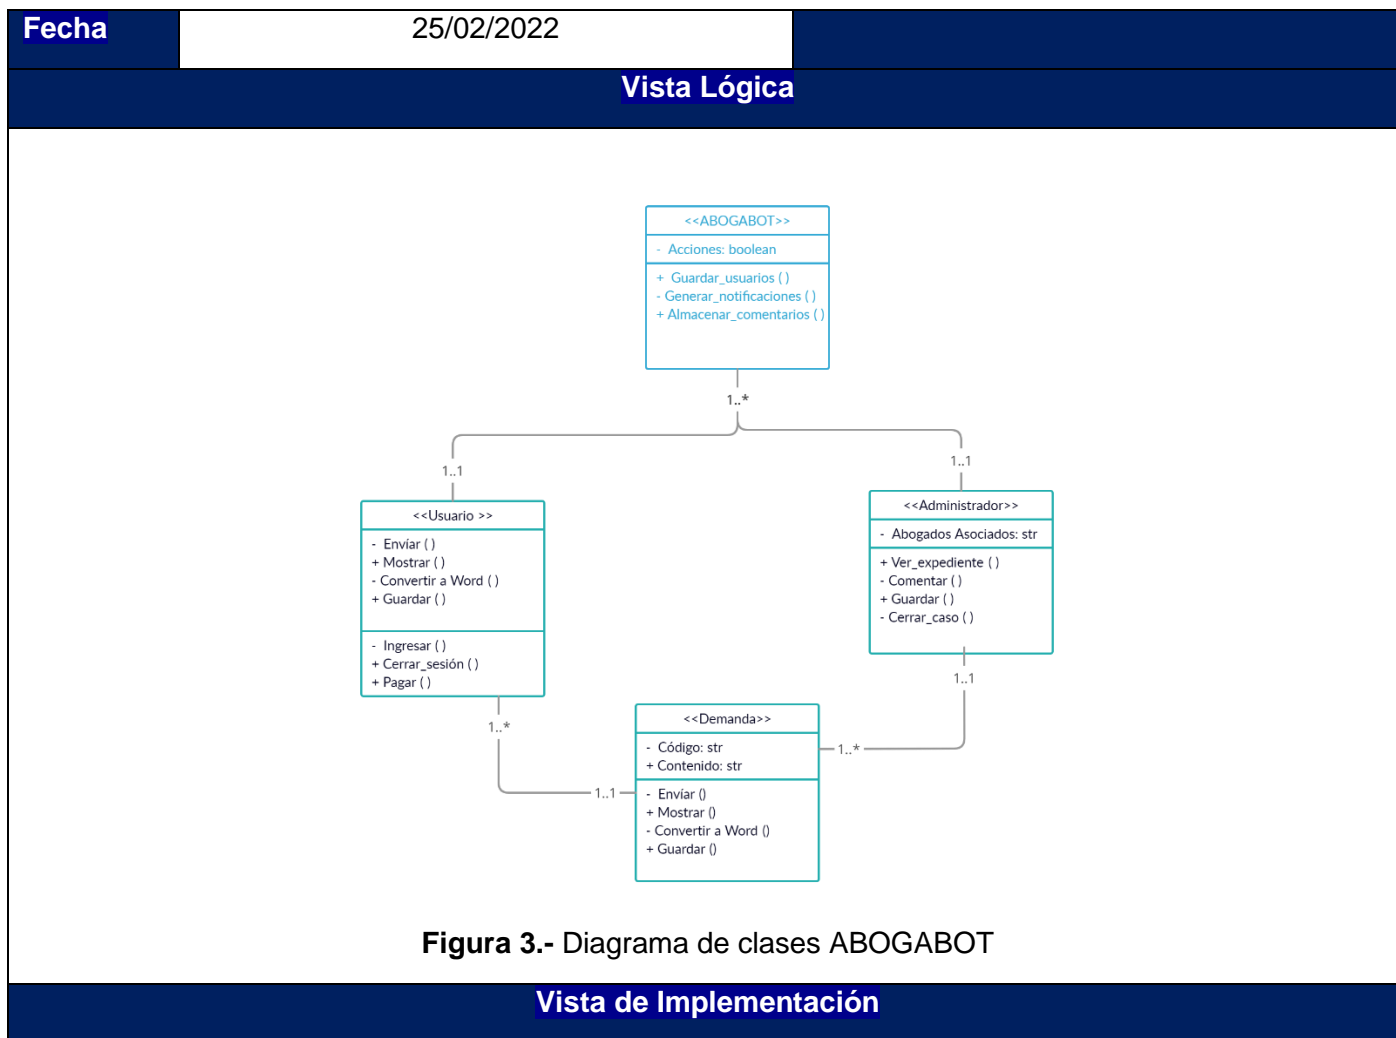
| Fecha | 25/02/2022 | |
|---|---|---|

Vista Lógica

<<ABOGABOT>>
- Acciones: boolean
+ Guardar_usuarios ( )
- Generar_notificaciones ( )
+ Almacenar_comentarios ( )

1..*

1..1

1..1

<<Usuario >>
- Envíar ( )
+ Mostrar ( )
- Convertir a Word ( )
+ Guardar ( )
- Ingresar ( )
+ Cerrar_sesión ( )
+ Pagar ( )

<<Administrador>>
- Abogados Asociados: str
+ Ver_expediente ( )
- Comentar ( )
+ Guardar ( )
- Cerrar_caso ( )

1..1

1..*

<<Demanda>>
- Código: str
+ Contenido: str
- Envíar ()
+ Mostrar ()
- Convertir a Word ()
+ Guardar ()

1..*

1..1

**Figura 3.-** Diagrama de clases ABOGABOT

Vista de Implementación